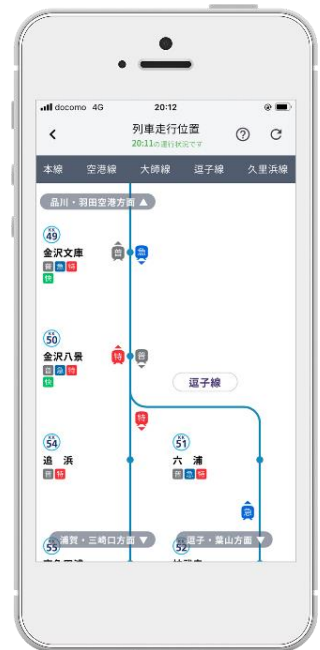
docomo 4G
20:12

列車走行位置
20:11の運行状況です

本線 空港線 大師線 逗子線 久里浜線

品川・羽田空港方面

KK 49
金沢文庫
普 急 特
快

普
急

KK 50
金沢八景
普 急 特
快

特
普

逗子線

特

KK 54
追浜
普 特

KK 51
六浦
普 急 特

急

浦賀・三崎口方面
逗子・葉山方面

KK 53
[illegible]

KK 52
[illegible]